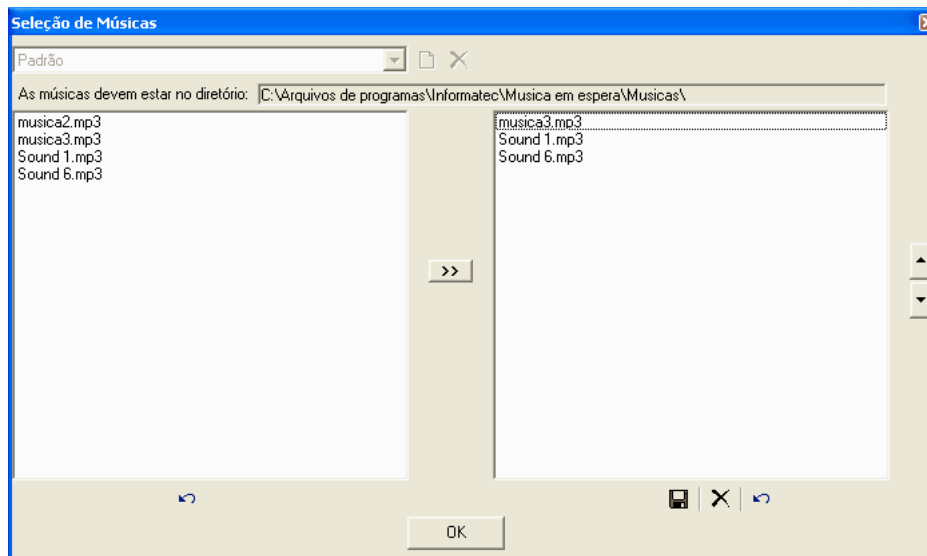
Seleção de Músicas

Padrão

As músicas devem estar no diretório: C:\Arquivos de programas\Informatec\Musica em espera\Musicas\

musica2.mp3
musica3.mp3
Sound 1.mp3
Sound 6.mp3

>>

musica3.mp3
Sound 1.mp3
Sound 6.mp3

OK